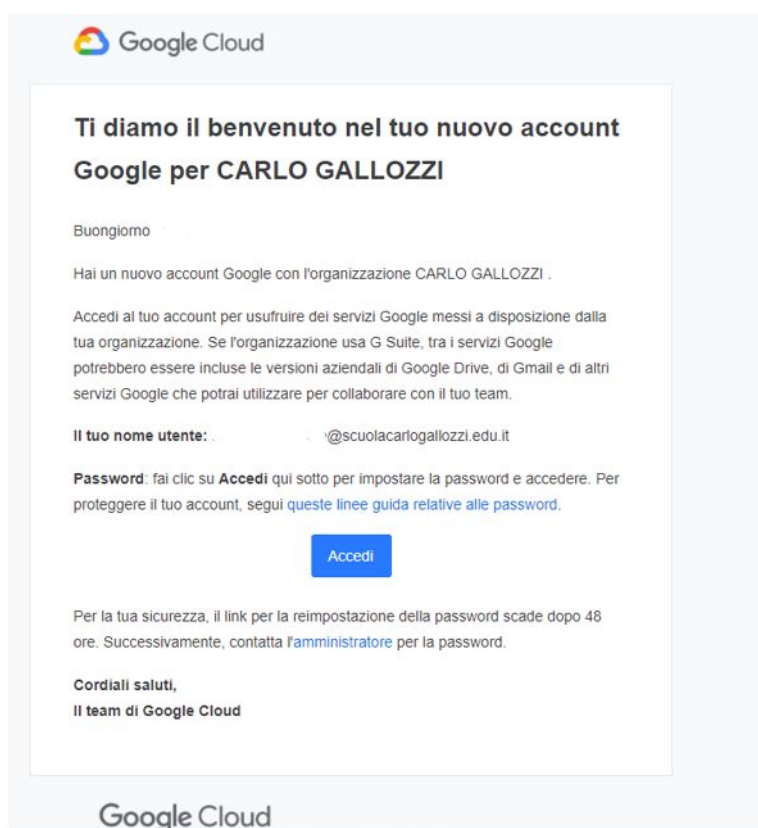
Google Cloud

Ti diamo il benvenuto nel tuo nuovo account Google per CARLO GALLOZZI

Buongiorno

Hai un nuovo account Google con l'organizzazione CARLO GALLOZZI .

Accedi al tuo account per usufruire dei servizi Google messi a disposizione dalla tua organizzazione. Se l'organizzazione usa G Suite, tra i servizi Google potrebbero essere incluse le versioni aziendali di Google Drive, di Gmail e di altri servizi Google che potrai utilizzare per collaborare con il tuo team.

Il tuo nome utente: @scuolacarlogallozzi.edu.it

Password: fai clic su Accedi qui sotto per impostare la password e accedere. Per proteggere il tuo account, segui queste linee guida relative alle password.

Accedi

Per la tua sicurezza, il link per la reimpostazione della password scade dopo 48 ore. Successivamente, contatta l'amministratore per la password.

Cordiali saluti,
Il team di Google Cloud

Google Cloud